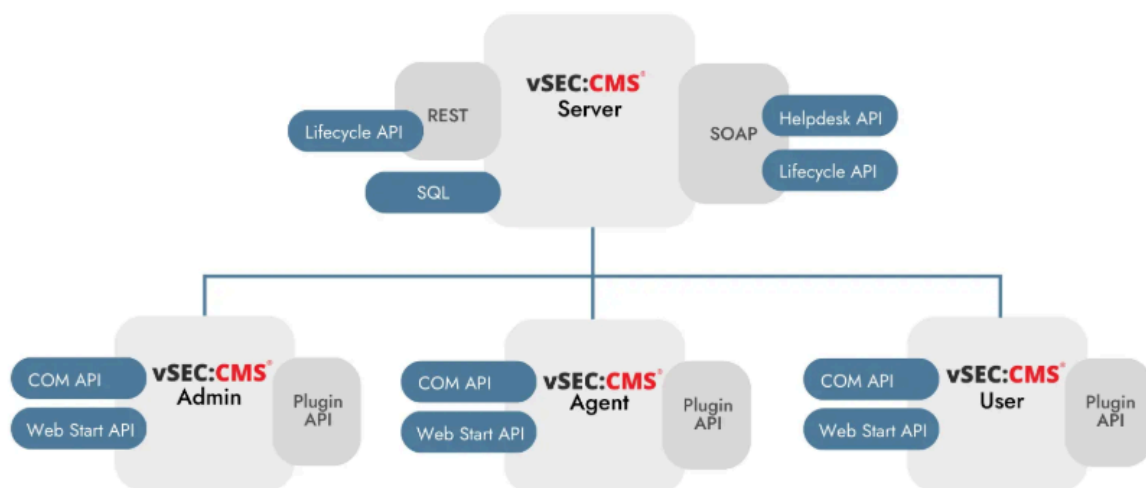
vSEC:CMS®
Server

REST

Lifecycle API

SQL

SOAP

Helpdesk API

Lifecycle API

COM API

Web Start API

vSEC:CMS®
Admin

Plugin API

COM API

Web Start API

vSEC:CMS®
Agent

Plugin API

COM API

Web Start API

vSEC:CMS®
User

Plugin API